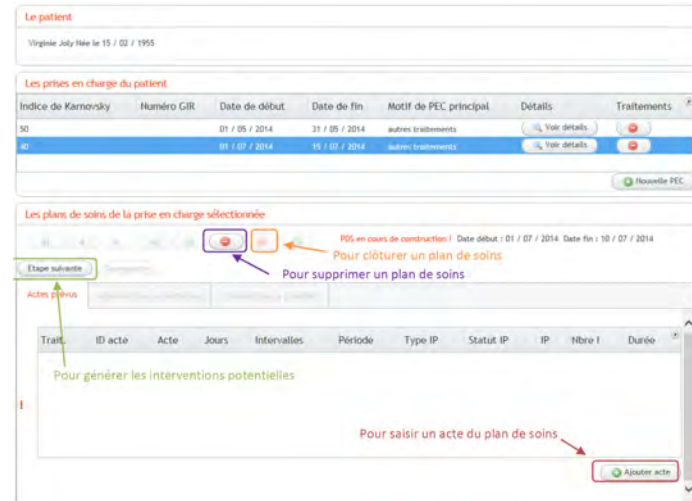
Le patient

Virginie Joly Née le 15 / 02 / 1955

Les prises en charge du patient

| Indice de Karnovsky | Numéro GIR | Date de début | Date de fin | Motif de PEC principal | Détails | Traitements |
|---|---|---|---|---|---|---|
| 50 | | 01 / 05 / 2014 | 31 / 05 / 2014 | autres traitements | Voir détails | |
| 40 | | 01 / 07 / 2014 | 15 / 07 / 2014 | autres traitements | Voir détails | |

Nouvelle PEC

Les plans de soins de la prise en charge sélectionnée

PDS en cours de construction ! Date début : 01 / 07 / 2014 Date fin : 10 / 07 / 2014

Pour clôturer un plan de soins

Pour supprimer un plan de soins

Etape suivante

Actes prévus

| Trait. | ID acte | Acte | Jours | Intervalles | Période | Type IP | Statut IP | IP | Nbre I | Durée |
|---|---|---|---|---|---|---|---|---|---|---|

Pour générer les interventions potentielles

Pour saisir un acte du plan de soins

Ajouter acte